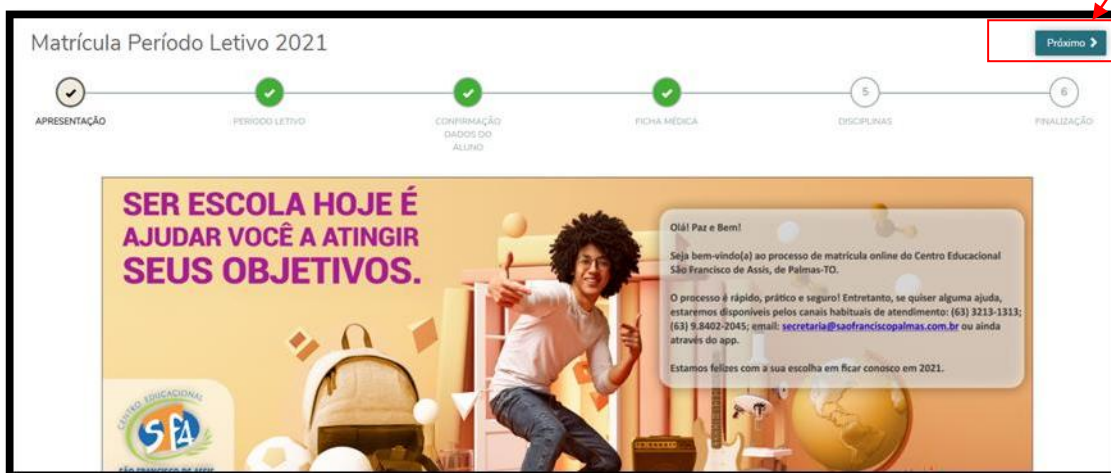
Matrícula Período Letivo 2021

Próximo

APRESENTAÇÃO

PERÍODO LETIVO

CONFIRMAÇÃO DADOS DO ALUNO

FICHA MÉDICA

5
DISCIPLINAS

6
FINALIZAÇÃO

SER ESCOLA HOJE É AJUDAR VOCÊ A ATINGIR SEUS OBJETIVOS.

Olá! Paz e Bem!

Seja bem-vindo(a) ao processo de matrícula online do Centro Educacional São Francisco de Assis, de Palmas-TO.

O processo é rápido, prático e seguro! Entretanto, se quiser alguma ajuda, estaremos disponíveis pelos canais habituais de atendimento: (63) 3213-1313; (63) 9.8402-2045; email: secretaria@saofranciscopalmas.com.br ou ainda através do app.

Estamos felizes com a sua escolha em ficar conosco em 2021.

CENTRO EDUCACIONAL
SFA
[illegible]